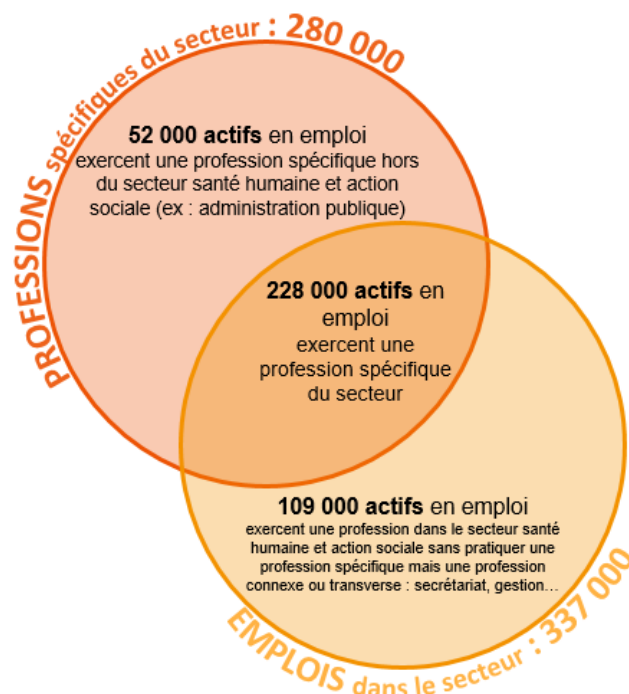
PROFESSIONS spécifiques du secteur : 280 000

52 000 actifs en emploi exercent une profession spécifique hors du secteur santé humaine et action sociale (ex : administration publique)

228 000 actifs en emploi exercent une profession spécifique du secteur

109 000 actifs en emploi exercent une profession dans le secteur santé humaine et action sociale sans pratiquer une profession spécifique mais une profession connexe ou transverse : secrétariat, gestion…

EMPLOIS dans le secteur : 337 000